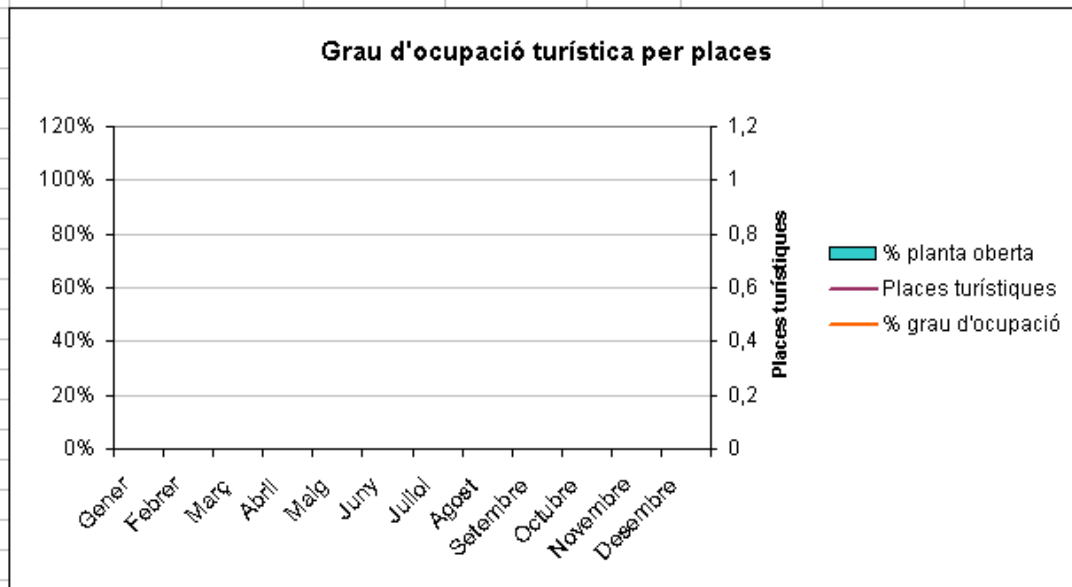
Grau d'ocupació turística per places

120%
100%
80%
60%
40%
20%
0%

1,2
1
0,8
0,6
0,4
0,2
0

Places turístiques

Gener
Febrer
Març
Abril
Maig
Juny
Juliol
Agost
Setembre
Octubre
Novembre
Desembre

% planta oberta
Places turístiques
% grau d'ocupació